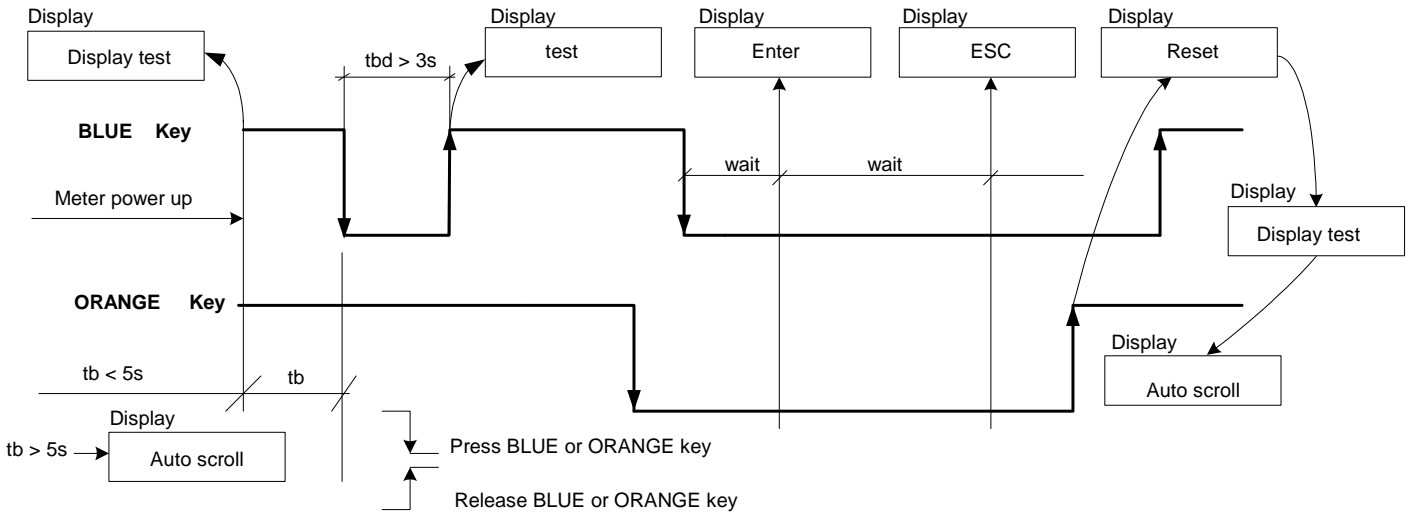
Display
Display test

Display
test

Display
Enter

Display
ESC

Display
Reset

tbd > 3s

BLUE Key

wait

wait

Meter power up

Display
Display test

ORANGE Key

Display
Auto scroll

tb < 5s

tb

Display
tb > 5s
Auto scroll

Press BLUE or ORANGE key

Release BLUE or ORANGE key